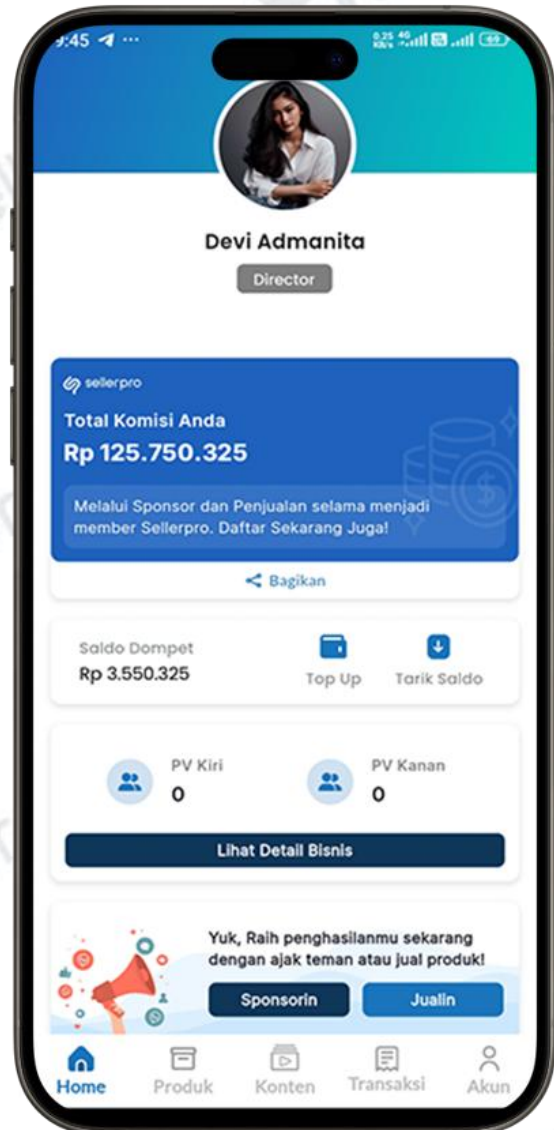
9:45 ··· 0.25 KB/s 4G 69

Devi Admanita

Director

sellerpro

Total Komisi Anda

Rp 125.750.325

Melalui Sponsor dan Penjualan selama menjadi member Sellerpro. Daftar Sekarang Juga!

Bagikan

Saldo Dompet

Rp 3.550.325

Top Up

Tarik Saldo

PV Kiri

0

PV Kanan

0

Lihat Detail Bisnis

Yuk, Raih penghasilanmu sekarang dengan ajak teman atau jual produk!

Sponsorin

Jualin

Home

Produk

Konten

Transaksi

Akun